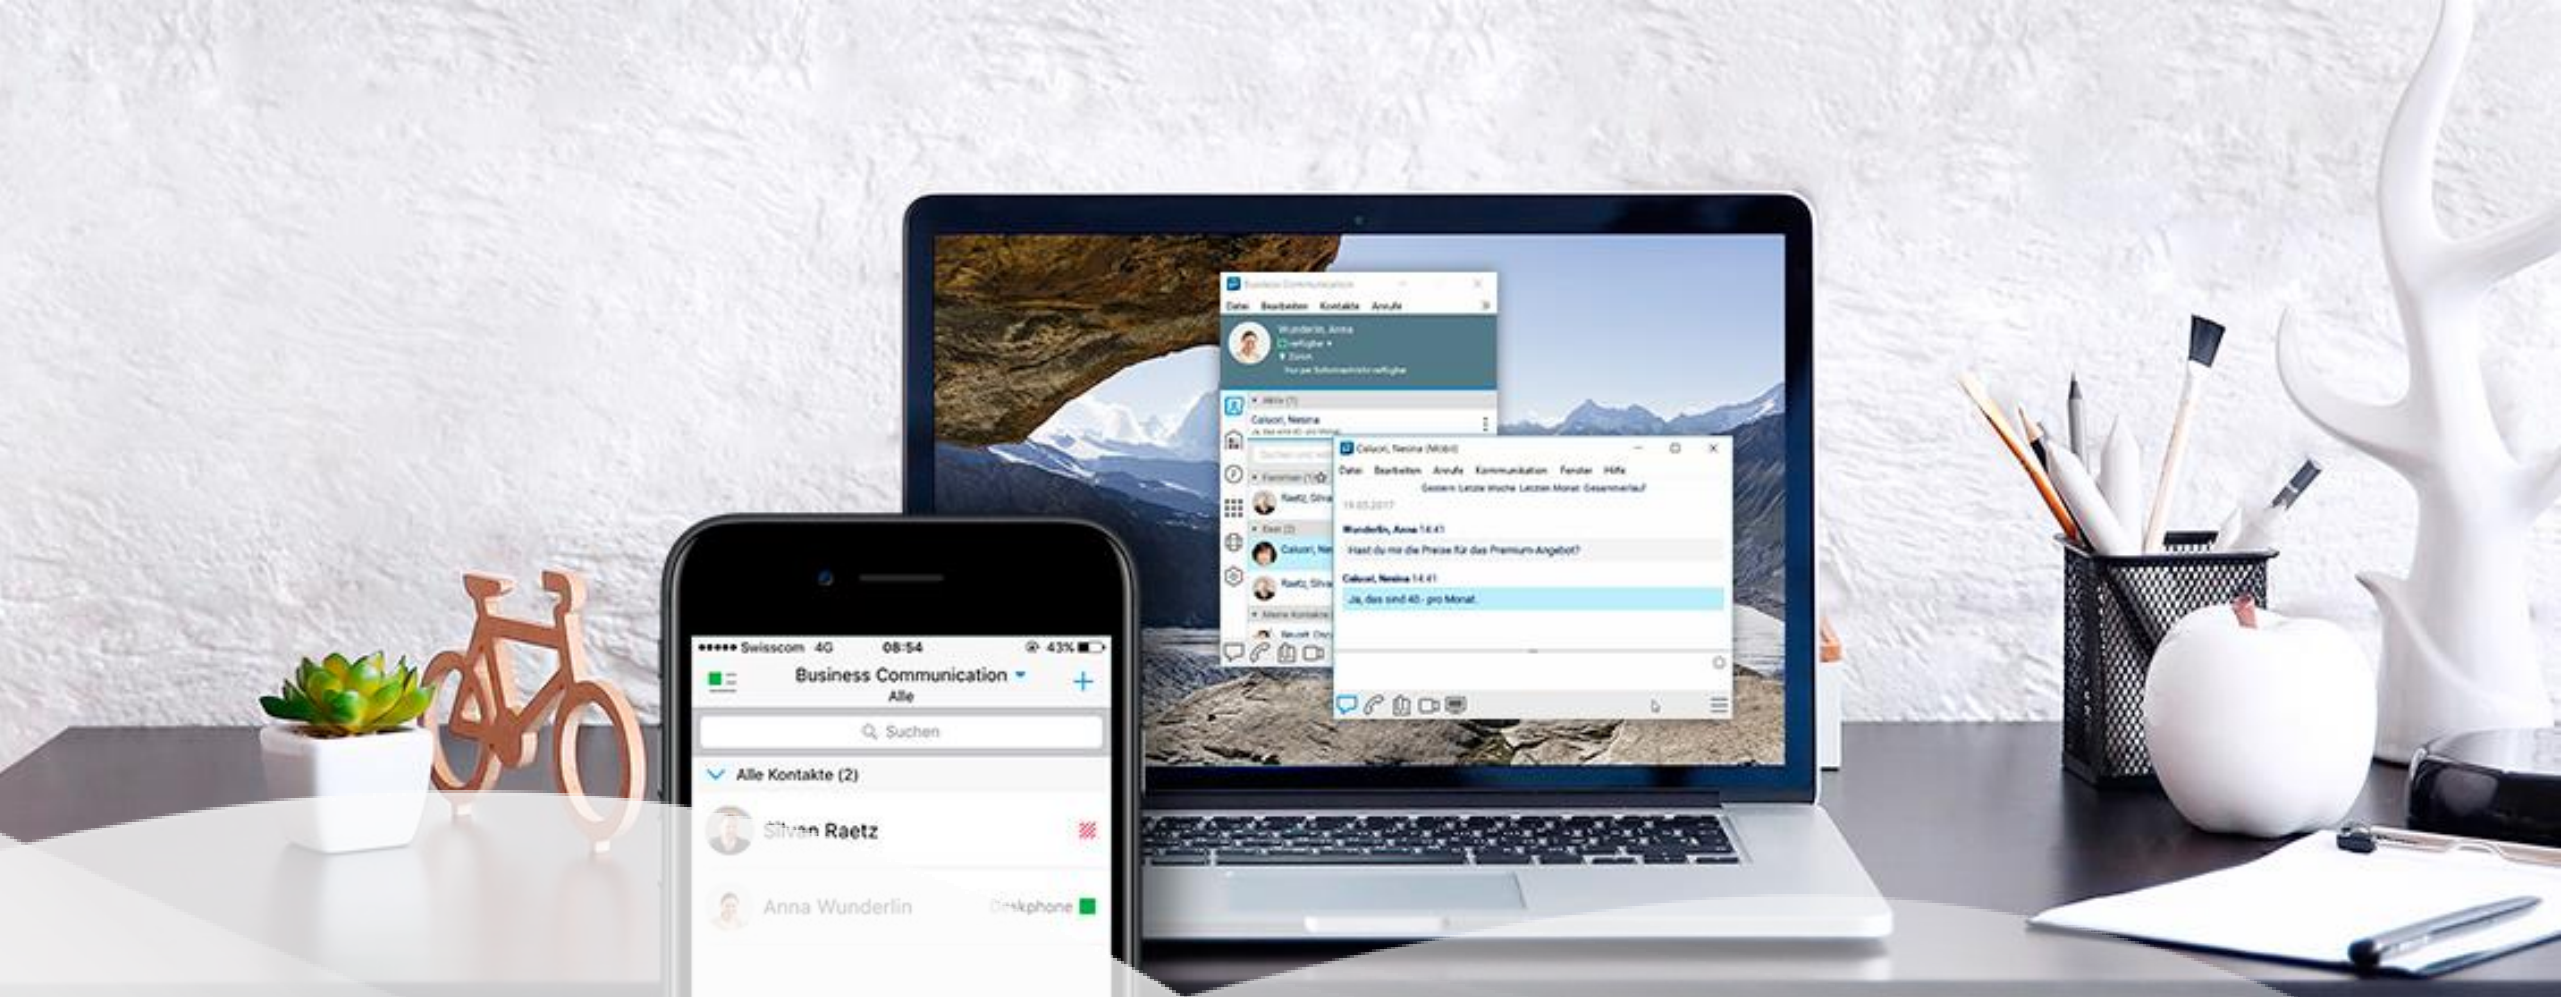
Business Communication

Datei Bearbeiten Kontakte Anrufe

Wunderlin, Anna
verfügbar
Zürich

Caluori, Nesina

Raetz, Silva

Caluori, Ne

Raetz, Silva

Caluori, Nesina (Mobil)

Datei Bearbeiten Anrufe Kommunikation Fenster Hilfe

Gestern Letzte Woche Letzten Monat Gesamtverlauf

Wunderlin, Anna 14:41
Hast du mir die Preise für das Premium-Angebot?

Caluori, Nesina 14:41
Ja, das sind 40.- pro Monat.

●●●●● Swisscom 4G 08:54 43%

Business Communication
Alle

Suchen

Alle Kontakte (2)

Silvan Raetz

Anna Wunderlin Deskphone